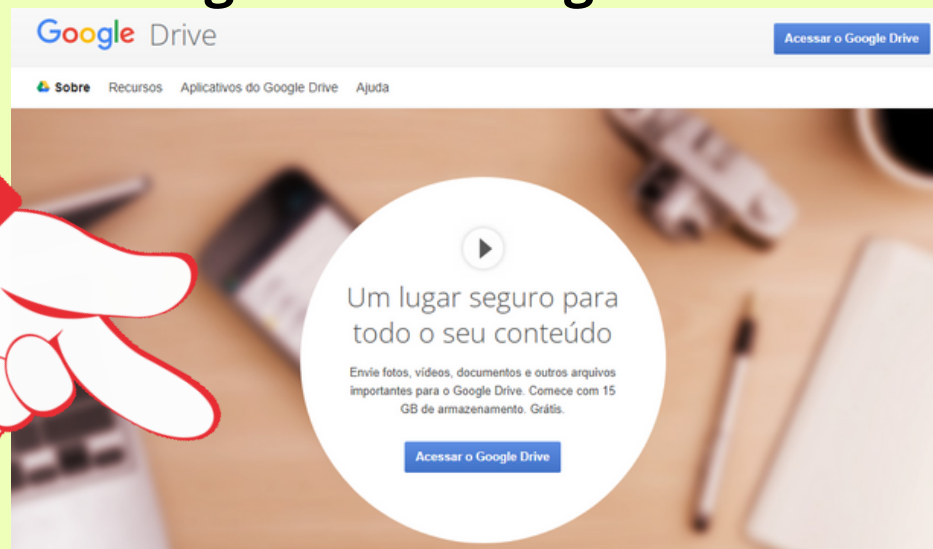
Google Drive

Acessar o Google Drive

Sobre Recursos Aplicativos do Google Drive Ajuda

Um lugar seguro para todo o seu conteúdo

Envie fotos, vídeos, documentos e outros arquivos importantes para o Google Drive. Comece com 15 GB de armazenamento. Grátis.

Acessar o Google Drive